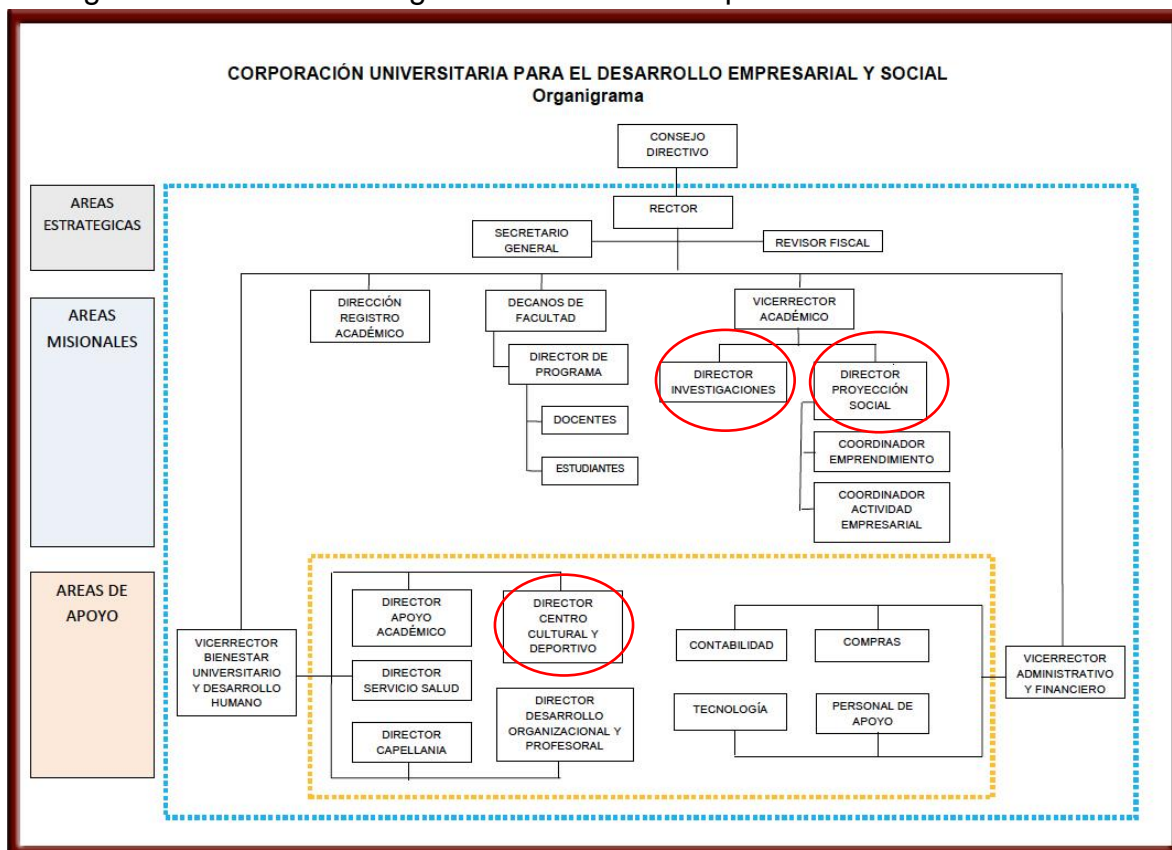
CORPORACIÓN UNIVERSITARIA PARA EL DESARROLLO EMPRESARIAL Y SOCIAL
Organigrama

CONSEJO DIRECTIVO

AREAS ESTRATEGICAS

RECTOR

SECRETARIO GENERAL

REVISOR FISCAL

AREAS MISIONALES

DIRECCIÓN REGISTRO ACADÉMICO

DECANOS DE FACULTAD

VICERRECTOR ACADÉMICO

DIRECTOR DE PROGRAMA

DIRECTOR INVESTIGACIONES

DIRECTOR PROYECCIÓN SOCIAL

DOCENTES

ESTUDIANTES

COORDINADOR EMPRENDIMIENTO

COORDINADOR ACTIVIDAD EMPRESARIAL

AREAS DE APOYO

DIRECTOR APOYO ACADÉMICO

DIRECTOR CENTRO CULTURAL Y DEPORTIVO

VICERRECTOR BIENESTAR UNIVERSITARIO Y DESARROLLO HUMANO

DIRECTOR SERVICIO SALUD

CONTABILIDAD

COMPRAS

VICERRECTOR ADMINISTRATIVO Y FINANCIERO

DIRECTOR DESARROLLO ORGANIZACIONAL Y PROFESORAL

TECNOLOGÍA

PERSONAL DE APOYO

DIRECTOR CAPELLANIA